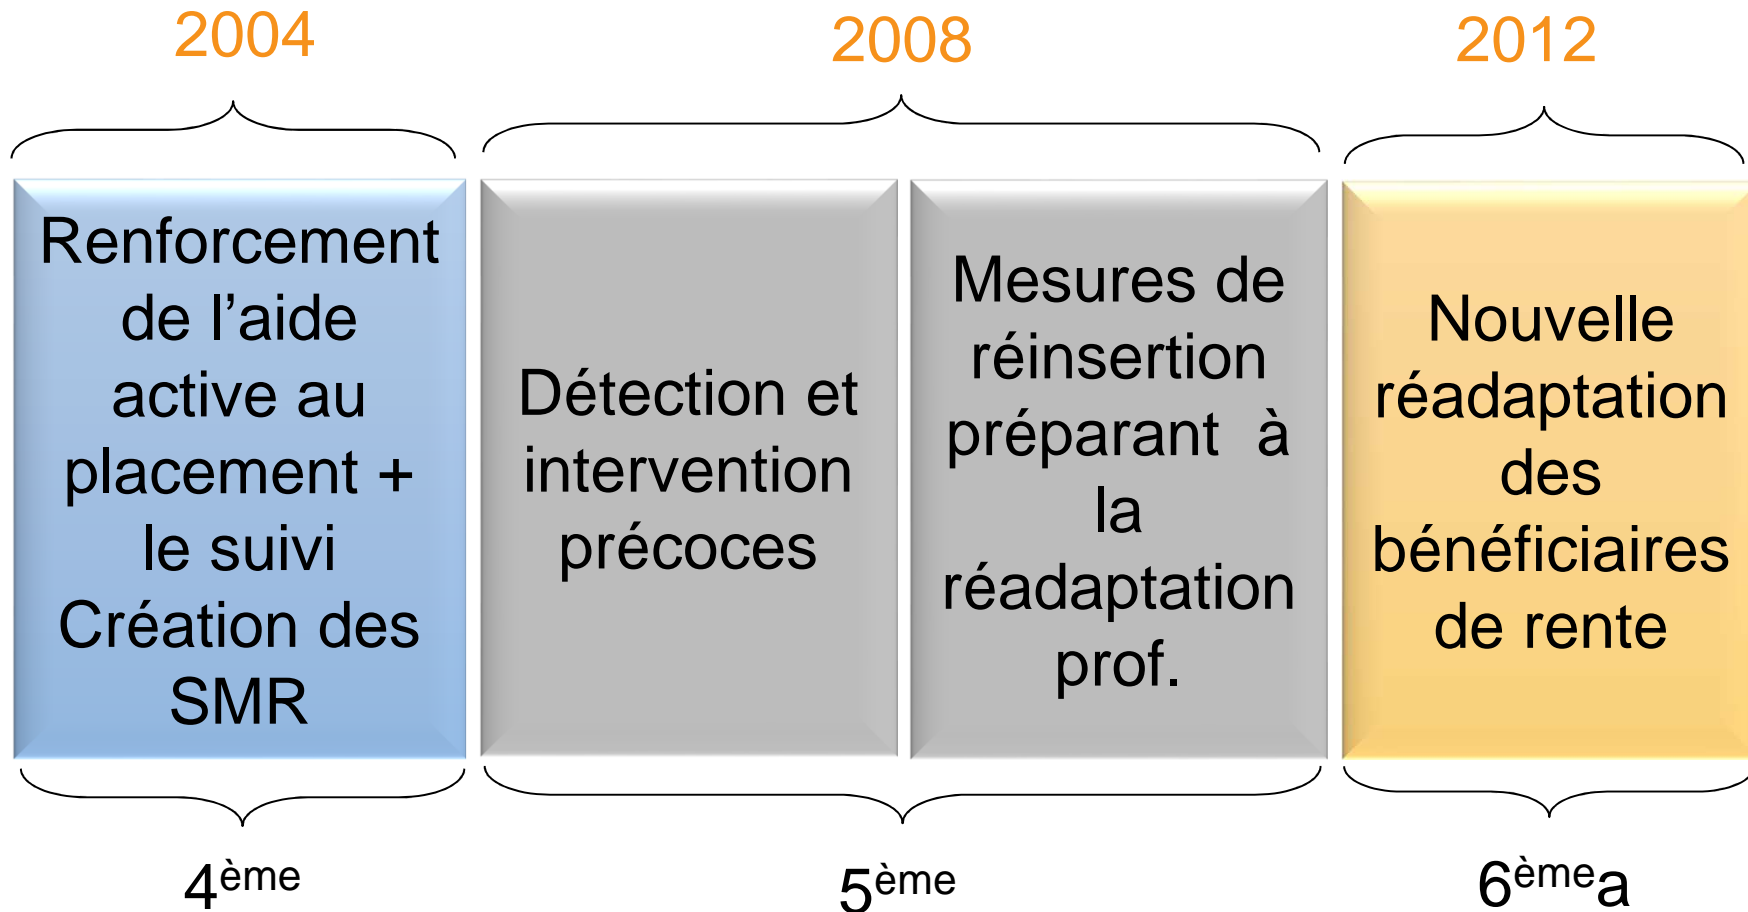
2004

2008

2012

Renforcement de l'aide active au placement + le suivi Création des SMR

Détection et intervention précoces

Mesures de réinsertion préparant à la réadaptation prof.

Nouvelle réadaptation des bénéficiaires de rente

4$^{ème}$

5$^{ème}$

6$^{ème}$a